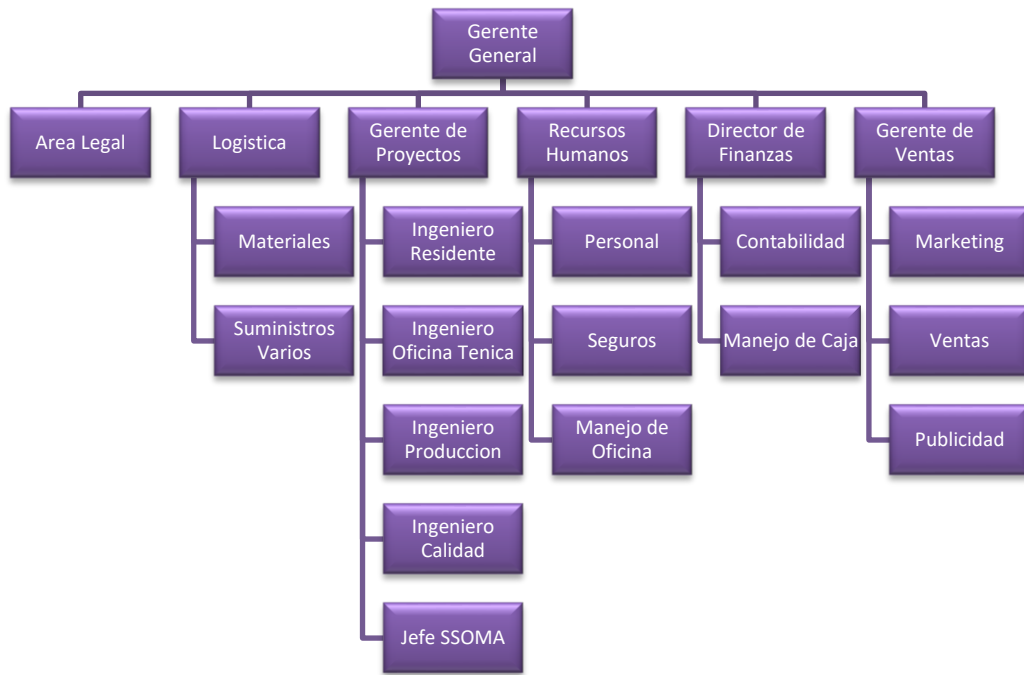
Gerente General

Area Legal

Logistica
Materiales
Suministros Varios

Gerente de Proyectos
Ingeniero Residente
Ingeniero Oficina Tenica
Ingeniero Produccion
Ingeniero Calidad
Jefe SSOMA

Recursos Humanos
Personal
Seguros
Manejo de Oficina

Director de Finanzas
Contabilidad
Manejo de Caja

Gerente de Ventas
Marketing
Ventas
Publicidad